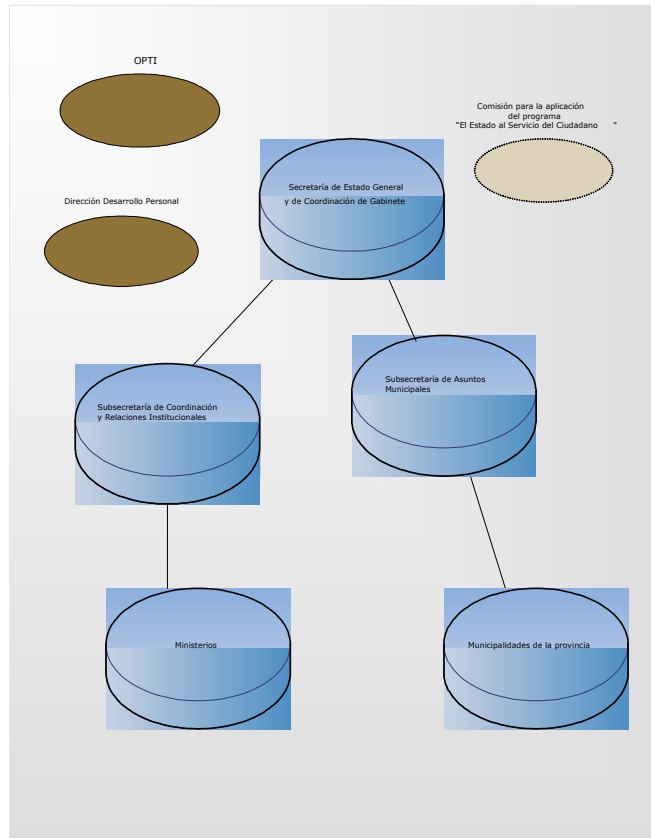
OPTI

Comisión para la aplicación del programa "El Estado al Servicio del Ciudadano "

Secretaría de Estado General y de Coordinación de Gabinete

Dirección Desarrollo Personal

Subsecretaría de Asuntos Municipales

Subsecretaría de Coordinación y Relaciones Institucionales

Ministerios

Municipalidades de la provincia